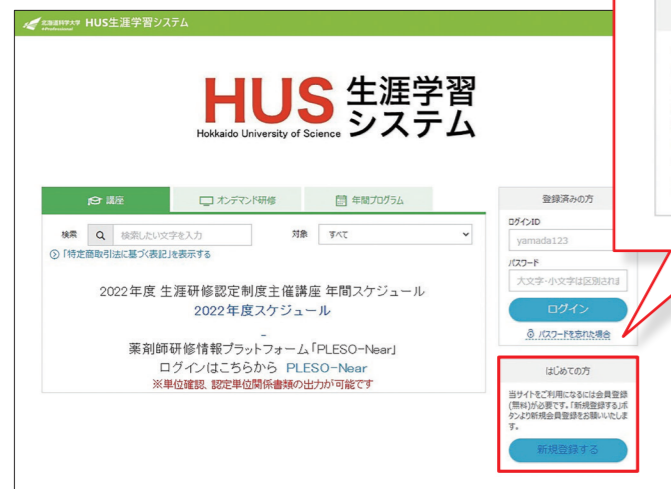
北海道科学大学 HUS生涯学習システム

HUS 生涯学習システム
Hokkaido University of Science

講座 | オンデマンド研修 | 年間プログラム

検索 検索したい文字を入力 対象 すべて

「特定商取引法に基づく表記」を表示する

2022年度 生涯研修認定制度主催講座 年間スケジュール
2022年度スケジュール

-
薬剤師研修情報プラットフォーム「PLESO-Near」
ログインはこちらから PLESO-Near
※単位確認、認定単位関係書類の出力が可能です

登録済みの方
ログインID
yamada123
パスワード
大文字・小文字は区別されます
ログイン
パスワードを忘れた場合

はじめての方
当サイトをご利用になるには会員登録(無料)が必要です。「新規登録する」ボタンより新規会員登録をお願いいたします。
新規登録する